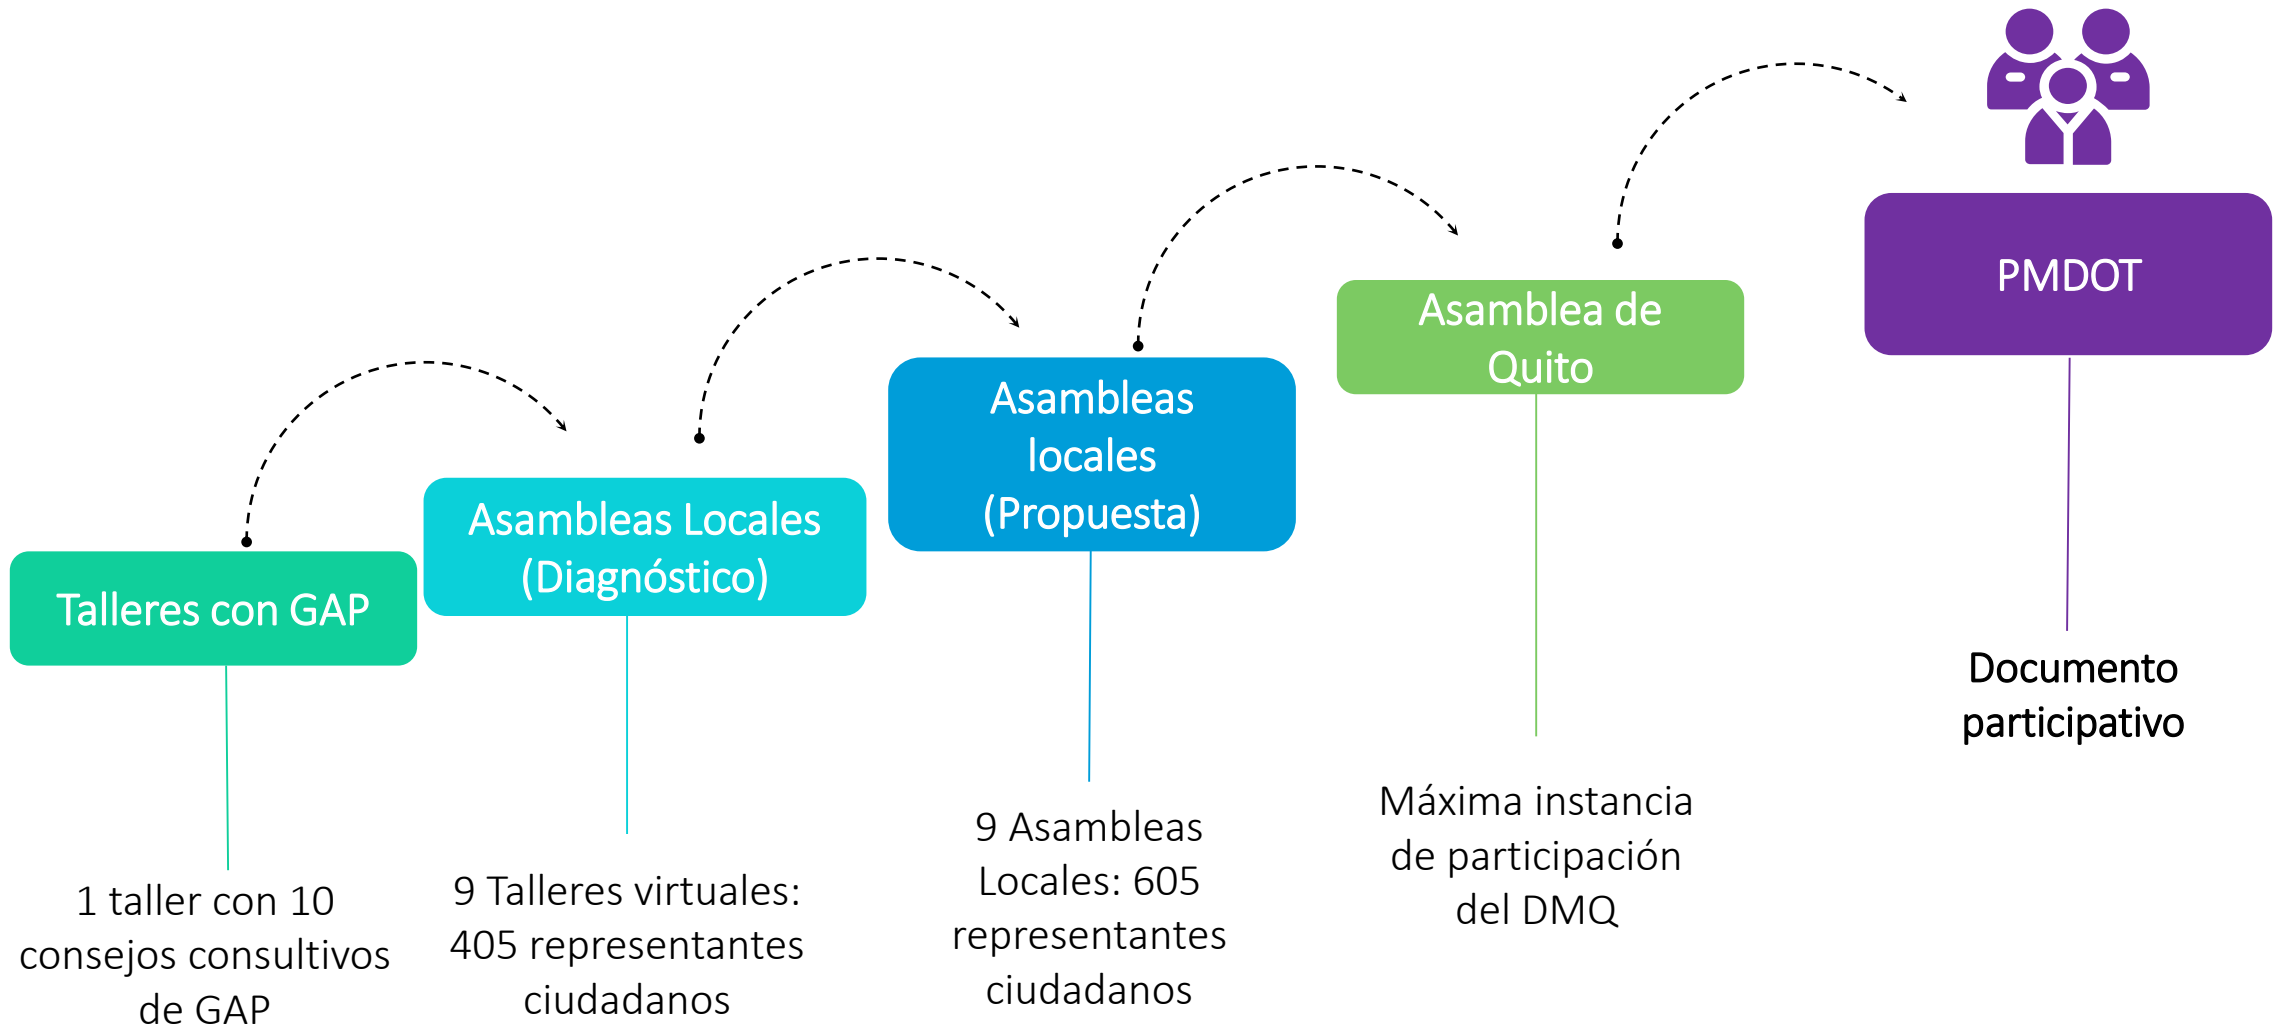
Talleres con GAP

1 taller con 10 consejos consultivos de GAP

Asambleas Locales (Diagnóstico)

9 Talleres virtuales: 405 representantes ciudadanos

Asambleas locales (Propuesta)

9 Asambleas Locales: 605 representantes ciudadanos

Asamblea de Quito

Máxima instancia de participación del DMQ

PMDOT

Documento participativo